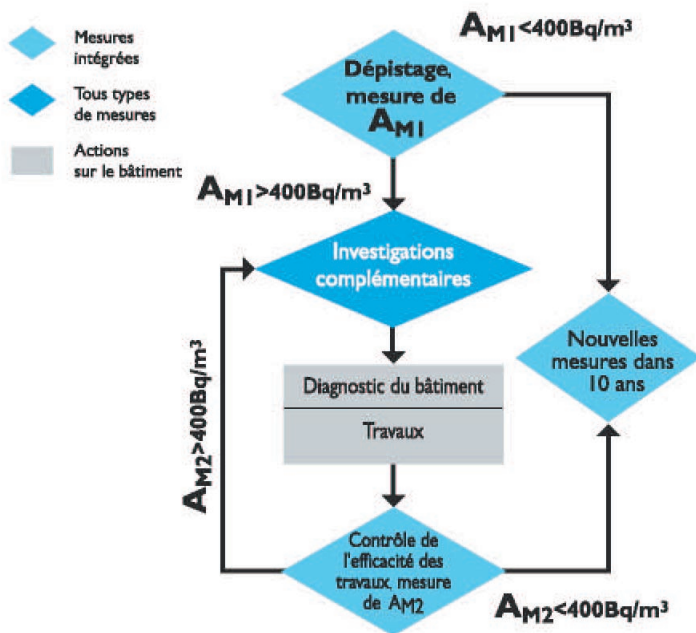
Mesures intégrées

Tous types de mesures

Actions sur le bâtiment

$A_{M1}$<400Bq/m³

Dépistage, mesure de $A_{M1}$

$A_{M1}$>400Bq/m³

Investigations complémentaires

Nouvelles mesures dans 10 ans

$A_{M2}$>400Bq/m³

Diagnostic du bâtiment

Travaux

Contrôle de l'efficacité des travaux, mesure de $A_{M2}$

$A_{M2}$<400Bq/m³